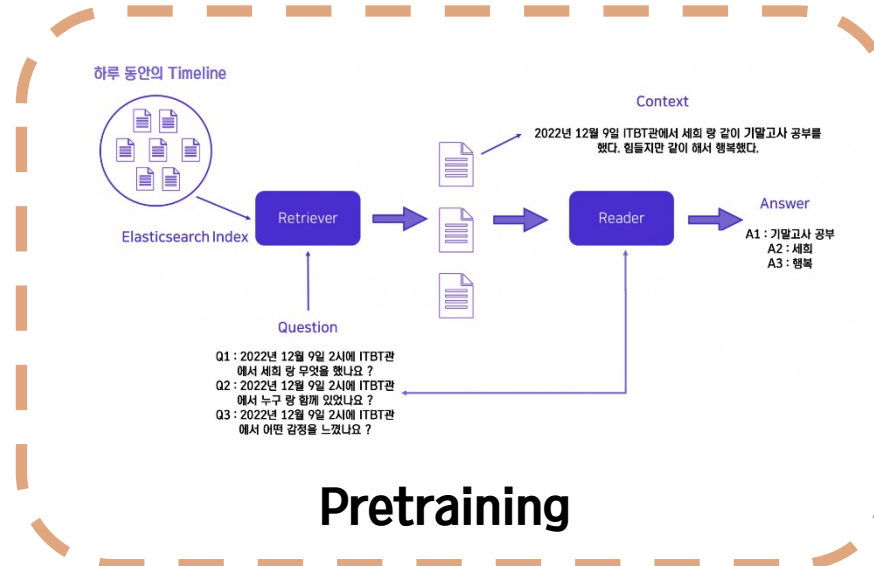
하루 동안의 Timeline

Elasticsearch Index

Retriever

Context

2022년 12월 9일 ITBT관에서 세희 랑 같이 기말고사 공부를 했다. 힘들지만 같이 해서 행복했다.

Reader

Answer

A1 : 기말고사 공부
A2 : 세희
A3 : 행복

Question

Q1 : 2022년 12월 9일 2시에 ITBT관에서 세희 랑 무엇을 했나요 ?
Q2 : 2022년 12월 9일 2시에 ITBT관에서 누구 랑 함께 있었나요 ?
Q3 : 2022년 12월 9일 2시에 ITBT관에서 어떤 감정을 느꼈나요 ?

Pretraining